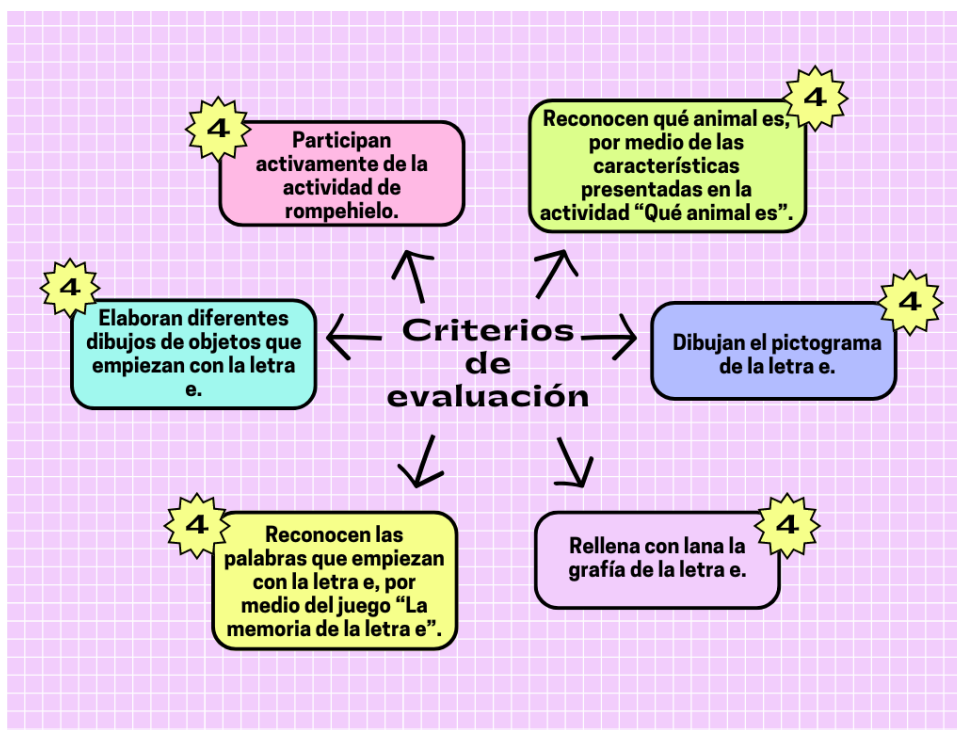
Criterios de evaluación

4
Participan activamente de la actividad de rompehielo.

4
Reconocen qué animal es, por medio de las características presentadas en la actividad “Qué animal es”.

4
Elaboran diferentes dibujos de objetos que empiezan con la letra e.

4
Dibujan el pictograma de la letra e.

4
Reconocen las palabras que empiezan con la letra e, por medio del juego “La memoria de la letra e”.

4
Rellena con lana la grafía de la letra e.